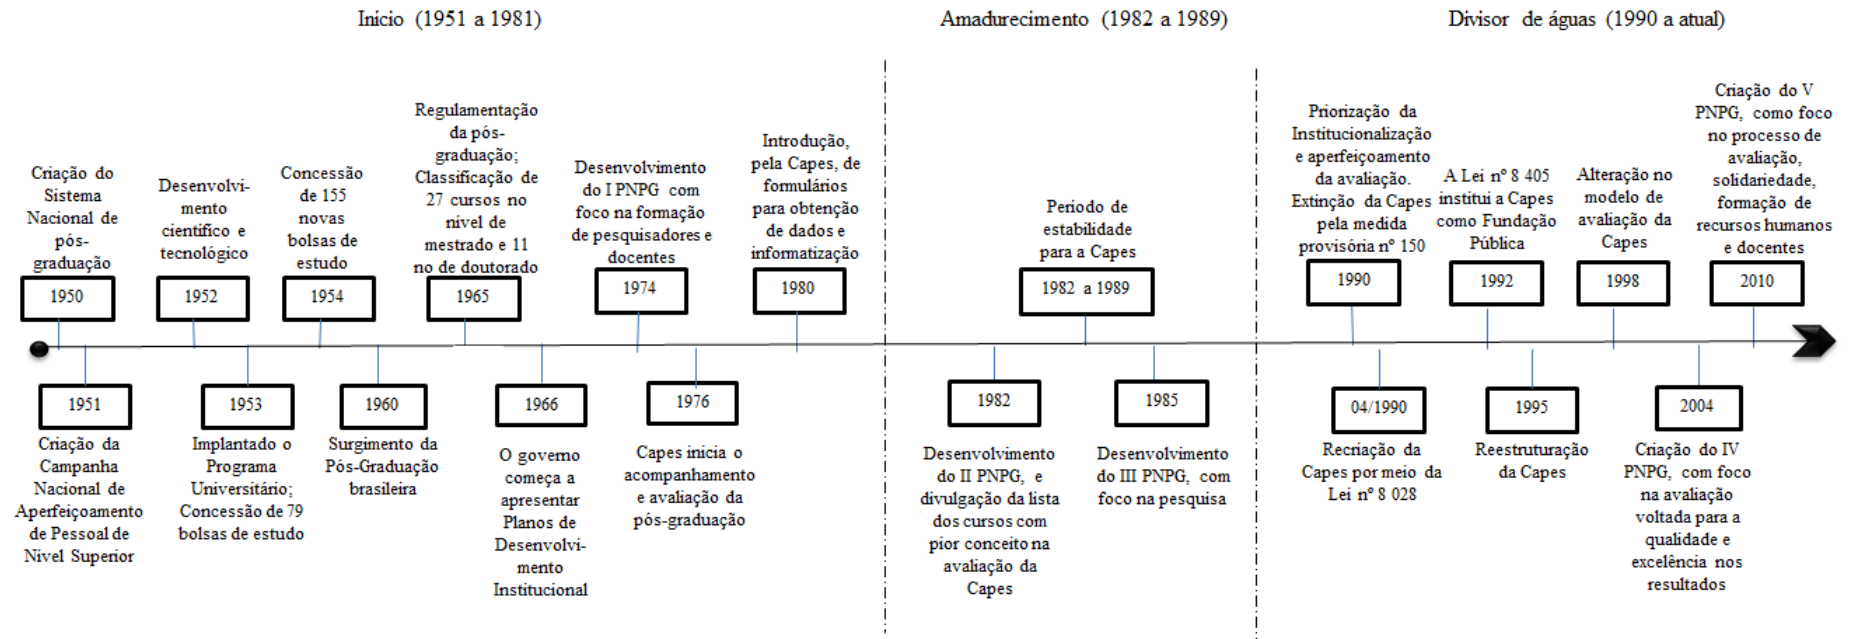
Início (1951 a 1981)

Amadurecimento (1982 a 1989)

Divisor de águas (1990 a atual)

Criação do Sistema Nacional de pós-graduação

1950

Desenvolvimento científico e tecnológico

1952

Concessão de 155 novas bolsas de estudo

1954

Regulamentação da pós-graduação; Classificação de 27 cursos no nível de mestrado e 11 no de doutorado

1965

Desenvolvimento do I PNPG com foco na formação de pesquisadores e docentes

1974

Introdução, pela Capes, de formulários para obtenção de dados e informatização

1980

Período de estabilidade para a Capes

1982 a 1989

Priorização da Institucionalização e aperfeiçoamento da avaliação. Extinção da Capes pela medida provisória nº 150

1990

A Lei nº 8 405 institui a Capes como Fundação Pública

1992

Alteração no modelo de avaliação da Capes

1998

Criação do V PNPG, como foco no processo de avaliação, solidariedade, formação de recursos humanos e docentes

2010

1951

Criação da Campanha Nacional de Aperfeiçoamento de Pessoal de Nível Superior

1953

Implantado o Programa Universitário; Concessão de 79 bolsas de estudo

1960

Surgimento da Pós-Graduação brasileira

1966

O governo começa a apresentar Planos de Desenvolvimento Institucional

1976

Capes inicia o acompanhamento e avaliação da pós-graduação

1982

Desenvolvimento do II PNPG, e divulgação da lista dos cursos com pior conceito na avaliação da Capes

1985

Desenvolvimento do III PNPG, com foco na pesquisa

04/1990

Recriação da Capes por meio da Lei nº 8 028

1995

Reestruturação da Capes

2004

Criação do IV PNPG, com foco na avaliação voltada para a qualidade e excelência nos resultados